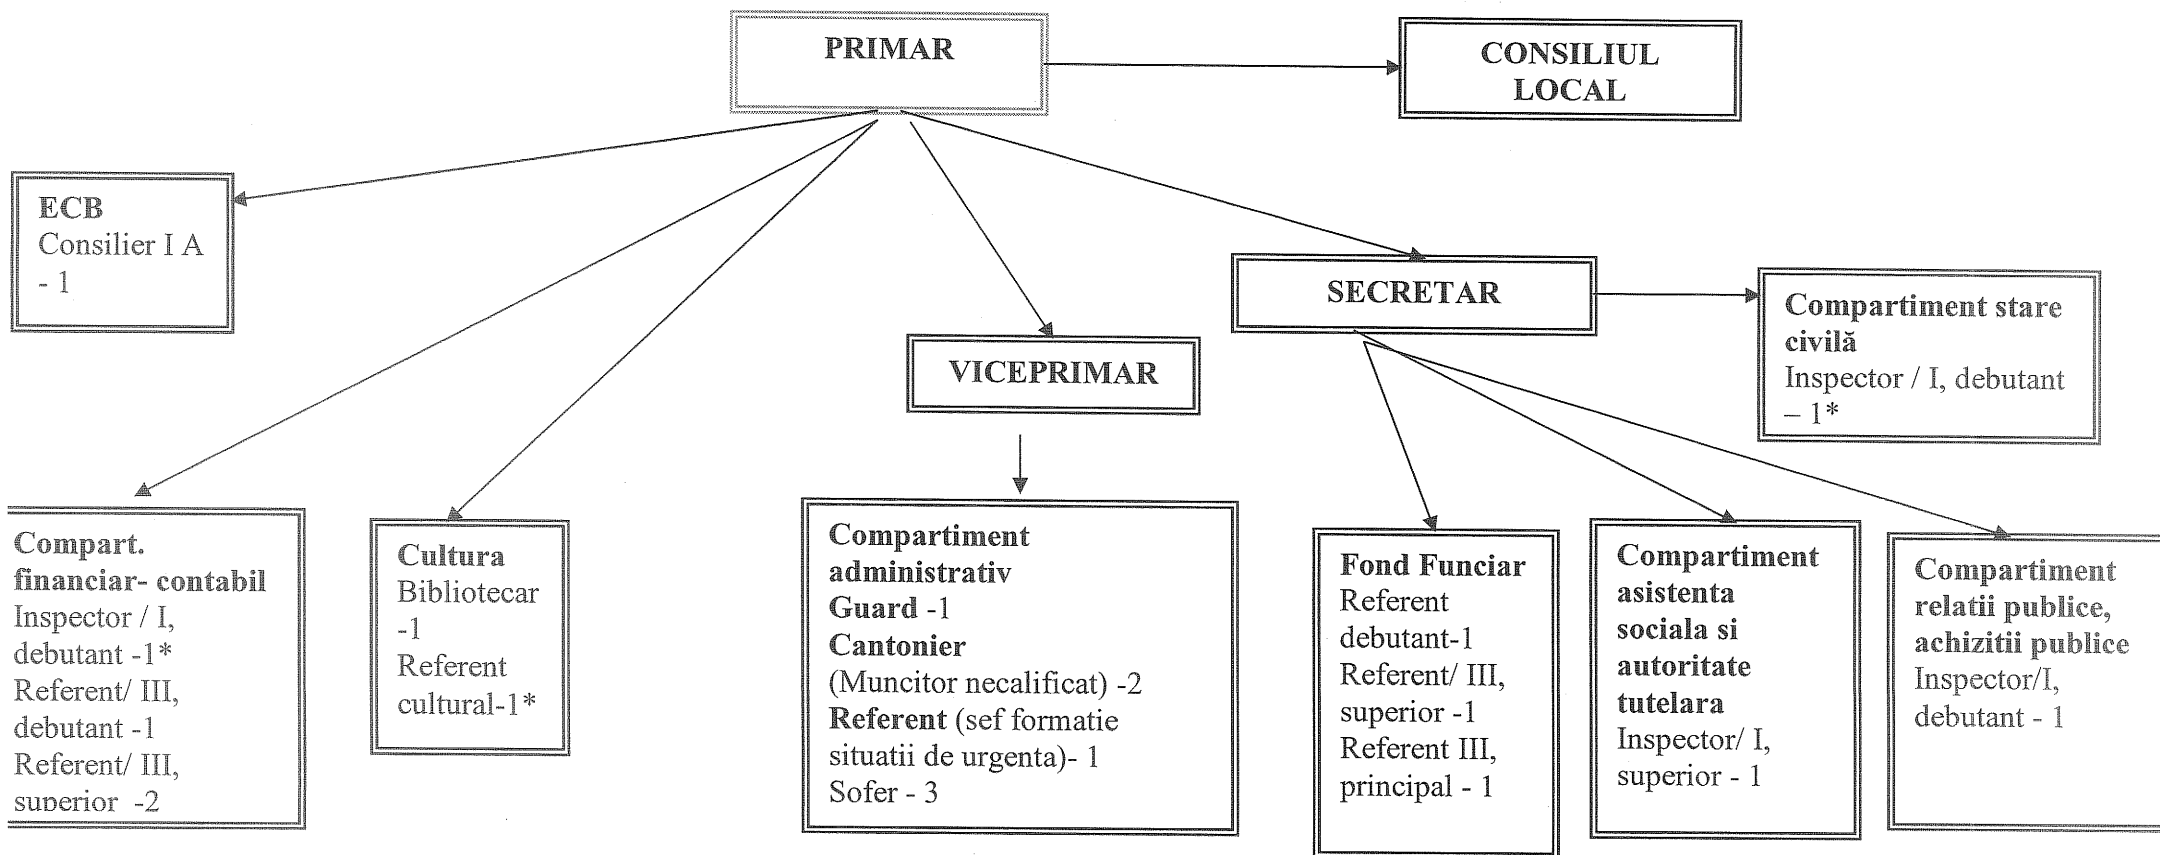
PRIMAR

CONSILIUL LOCAL

ECB
Consilier I A - 1

SECRETAR

Compartiment stare civilă
Inspector / I, debutant – 1*

VICEPRIMAR

Compart. financiar- contabil
Inspector / I, debutant -1*
Referent/ III, debutant -1
Referent/ III, superior -2

Cultura
Bibliotecar -1
Referent cultural-1*

Compartiment administrativ
Guard -1
Cantonier
(Muncitor necalificat) -2
Referent (sef formatie situatii de urgenta)- 1
Sofer - 3

Fond Funciar
Referent debutant-1
Referent/ III, superior -1
Referent III, principal - 1

Compartiment asistenta sociala si autoritate tutelara
Inspector/ I, superior - 1

Compartiment relatii publice, achizitii publice
Inspector/I, debutant - 1